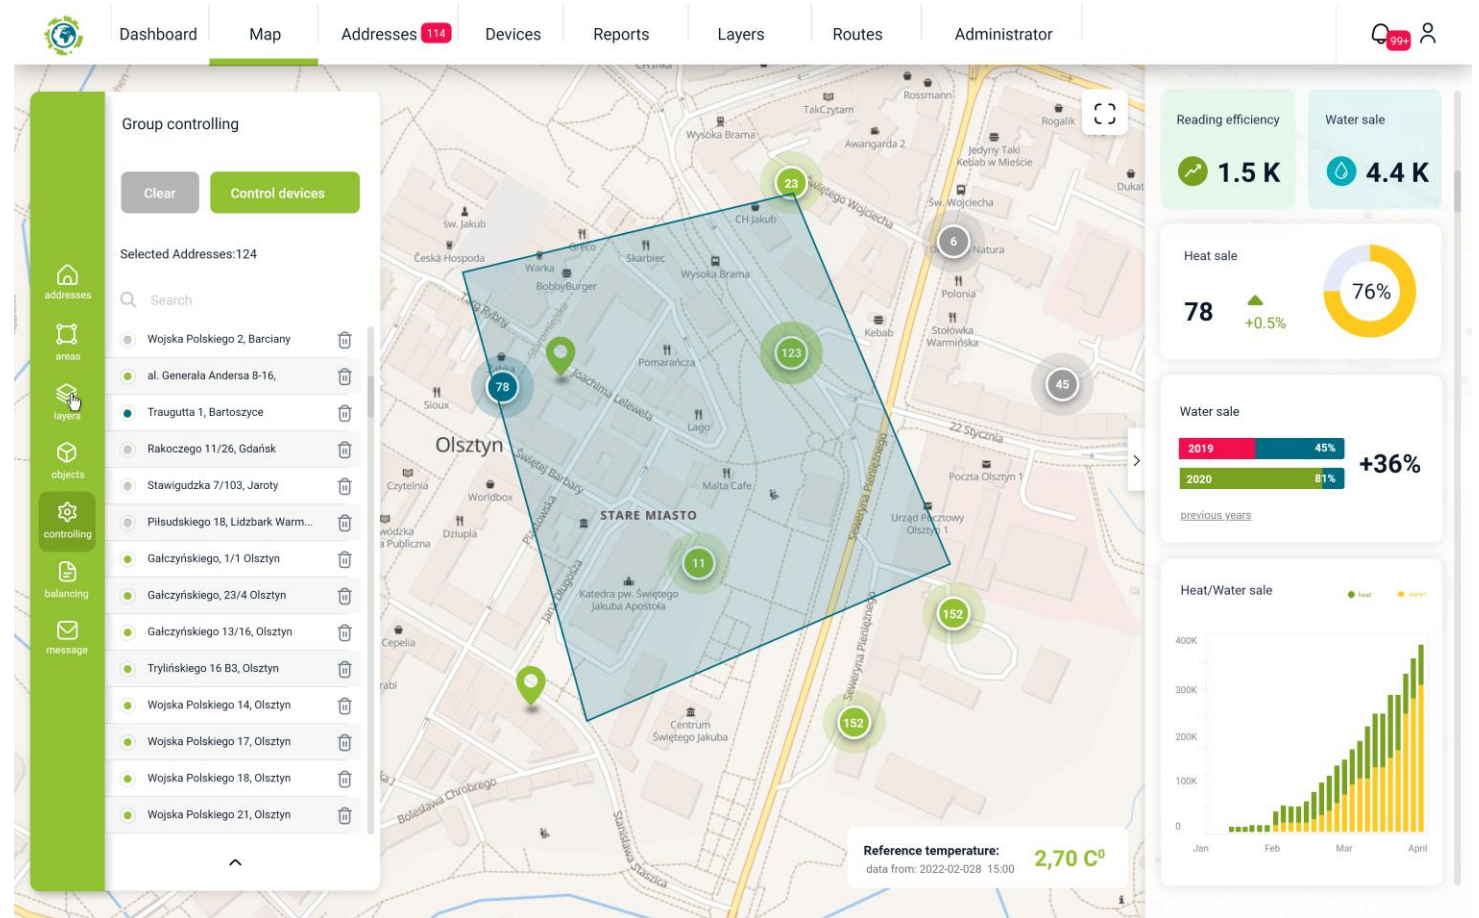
Dashboard Map Addresses 114 Devices Reports Layers Routes Administrator 99+

addresses
areas
layers
objects
controlling
balancing
message

Group controlling

Clear Control devices

Selected Addresses:124

Search

Wojska Polskiego 2, Barciany
al. Generała Andersa 8-16,
Traugutta 1, Bartoszyce
Rakoczego 11/26, Gdańsk
Stawigudzka 7/103, Jaroty
Piłsudskiego 18, Lidzbark Warm...
Gałczyńskiego, 1/1 Olsztyn
Gałczyńskiego, 23/4 Olsztyn
Gałczyńskiego 13/16, Olsztyn
Trylińskiego 16 B3, Olsztyn
Wojska Polskiego 14, Olsztyn
Wojska Polskiego 17, Olsztyn
Wojska Polskiego 18, Olsztyn
Wojska Polskiego 21, Olsztyn

Rossmann
TakCzytam
Wysoka Brama
Awangarda 2
Rogalik
Jedyny Taki Kebab w Mieście
Dukat
Św. Wojciecha
23
CH Jakub
Św. Jakub
Greco
Skarbiec
Česká Hospoda
Warka
BobbyBurger
Wysoka Brama
6
Natura
Polonia
Kebab
Stołówka Warmińska
123
78
Pomarańcza
Joachima Lelewela
Lago
Sioux
45
Olsztyn
22 Stycznia
Czytelnia
Worldbox
Malta Cafe
Poczta Olsztyn 1
STARE MIASTO
Urząd Pocztowy Olsztyn 1
Dziupla
Seweryna Pieniężnego
11
Katedra pw. Świętego Jakuba Apostoła
152
Cepelia
152
Centrum Świętego Jakuba
Bolesława Chrobrego
Stanisława Staszica

Reference temperature:
data from: 2022-02-028 15:00
2,70 C⁰

Reading efficiency
1.5 K
Water sale
4.4 K

Heat sale
78
+0.5%
76%

Water sale
2019 45%
2020 81%
+36%
previous years

Heat/Water sale
heat water
400K
300K
200K
100K
0
Jan Feb Mar April